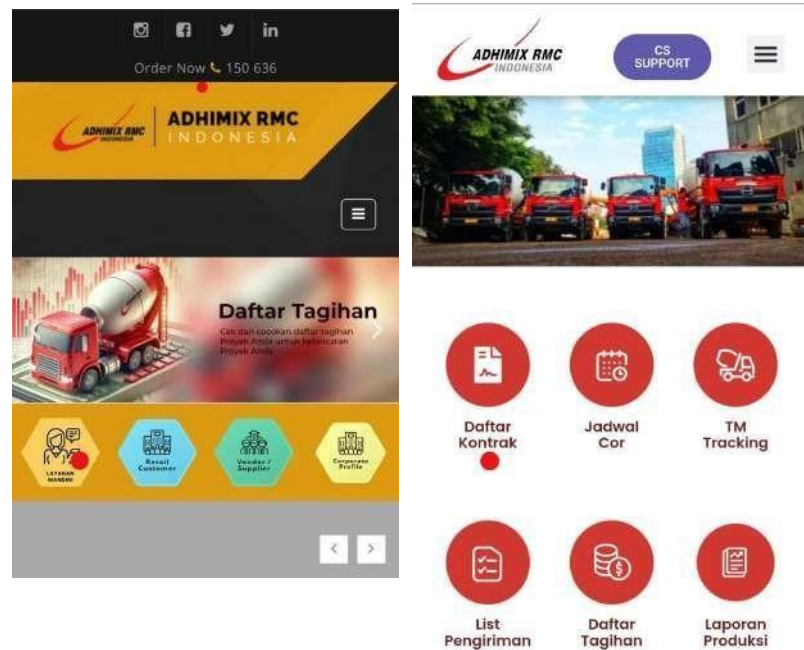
Order Now 150 636

ADHIMIX RMC INDONESIA | ADHIMIX RMC INDONESIA

Daftar Tagihan

Cek dan cocokan daftar tagihan Proyek Anda untuk kelancaran Proyek Anda

LAYANAN MANDIRI

Retail Customer

Vendor / Supplier

Corporate Profile

ADHIMIX RMC INDONESIA

CS SUPPORT

Daftar Kontrak

Jadwal Cor

TM Tracking

List Pengiriman

Daftar Tagihan

Laporan Produksi